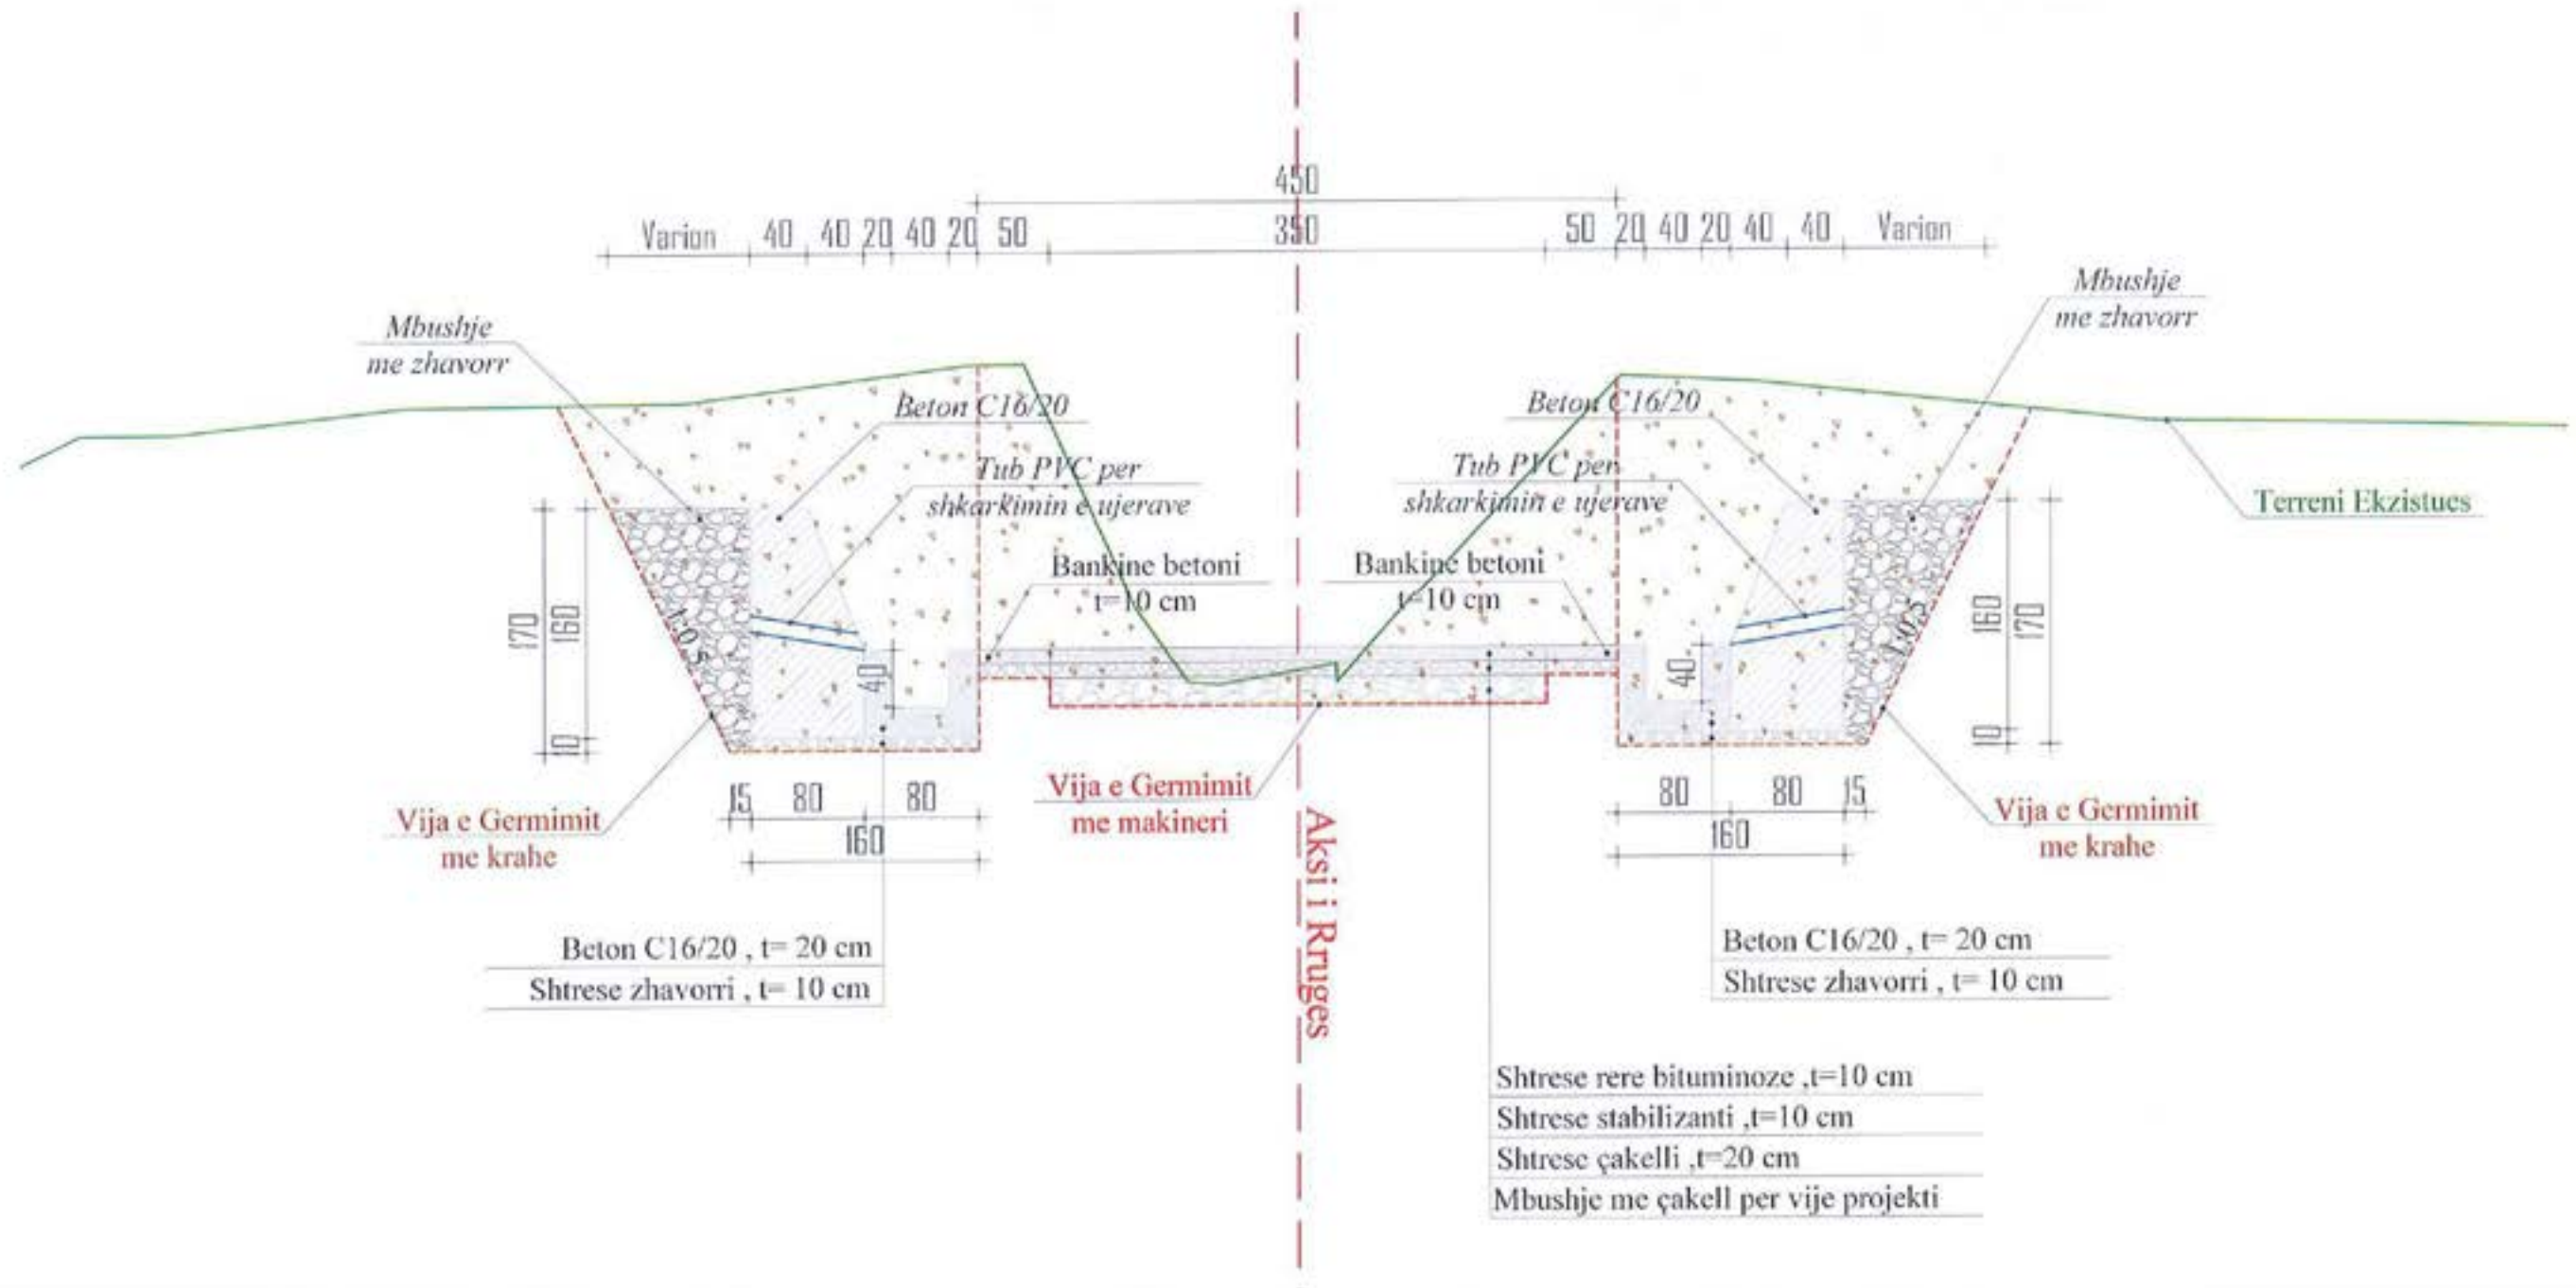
450

Varion 40 40 20 40 20 50 350 50 20 40 20 40 40 Varion

Mbushje me zhavorr

Mbushje me zhavorr

Beton C16/20

Beton C16/20

Tub PVC per shkarkimin e ujerave

Tub PVC per shkarkimin e ujerave

Terreni Ekzistues

Bankine betoni t=10 cm

Bankine betoni t=10 cm

170 160 10

1:0.5

40

40

1:0.25

160 170 10

15 80 80
160

80 80 15
160

Vija e Germimit me krahe

Vija e Germimit me makineri

Aksi i Rruges

Vija e Germimit me krahe

Beton C16/20 , t= 20 cm
Shtrese zhavorri , t= 10 cm

Beton C16/20 , t= 20 cm
Shtrese zhavorri , t= 10 cm

Shtrese rere bituminoze ,t=10 cm
Shtrese stabilizanti ,t=10 cm
Shtrese çakelli ,t=20 cm
Mbushje me çakell per vije projekti